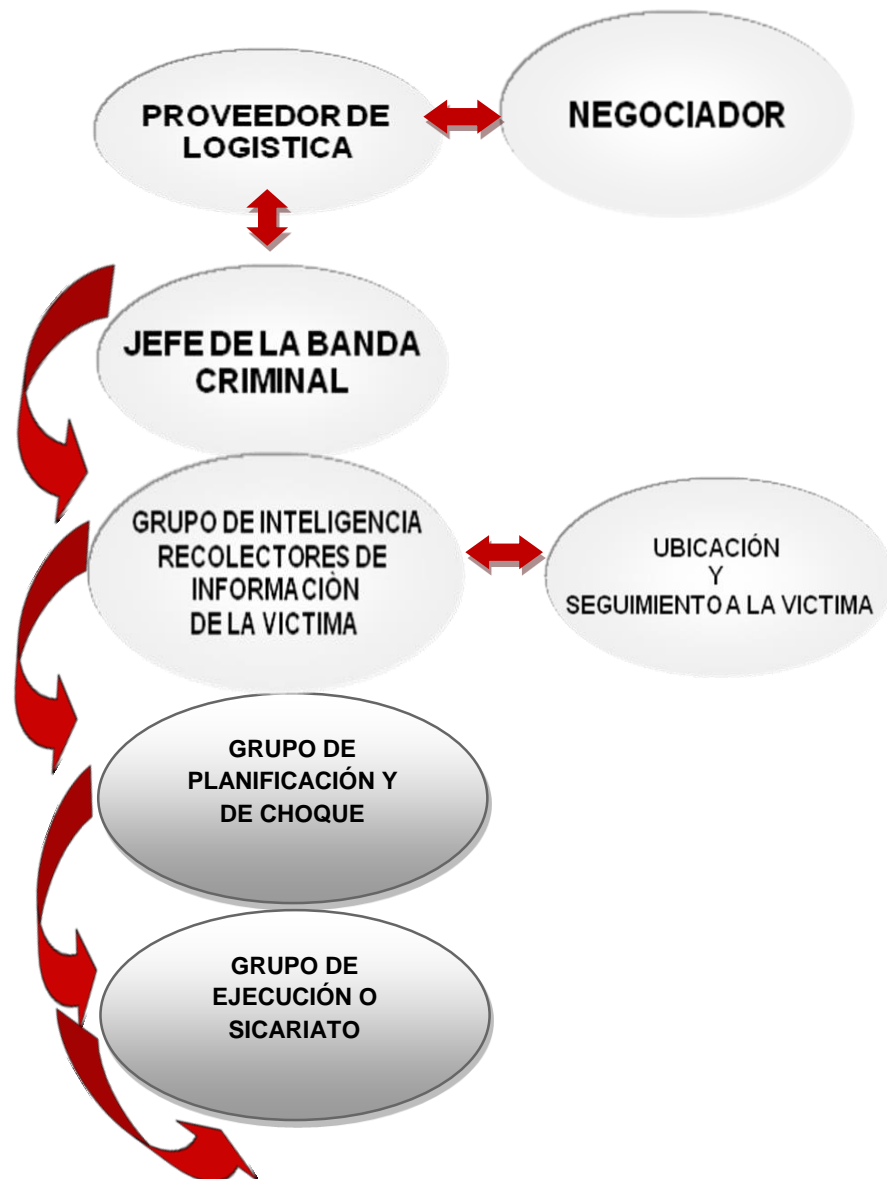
PROVEEDOR DE LOGISTICA

NEGOCIADOR

JEFE DE LA BANDA CRIMINAL

GRUPO DE INTELIGENCIA RECOLECTORES DE INFORMACIÒN DE LA VICTIMA

UBICACIÓN Y SEGUIMIENTO A LA VICTIMA

GRUPO DE PLANIFICACIÓN Y DE CHOQUE

GRUPO DE EJECUCIÓN O SICARIATO